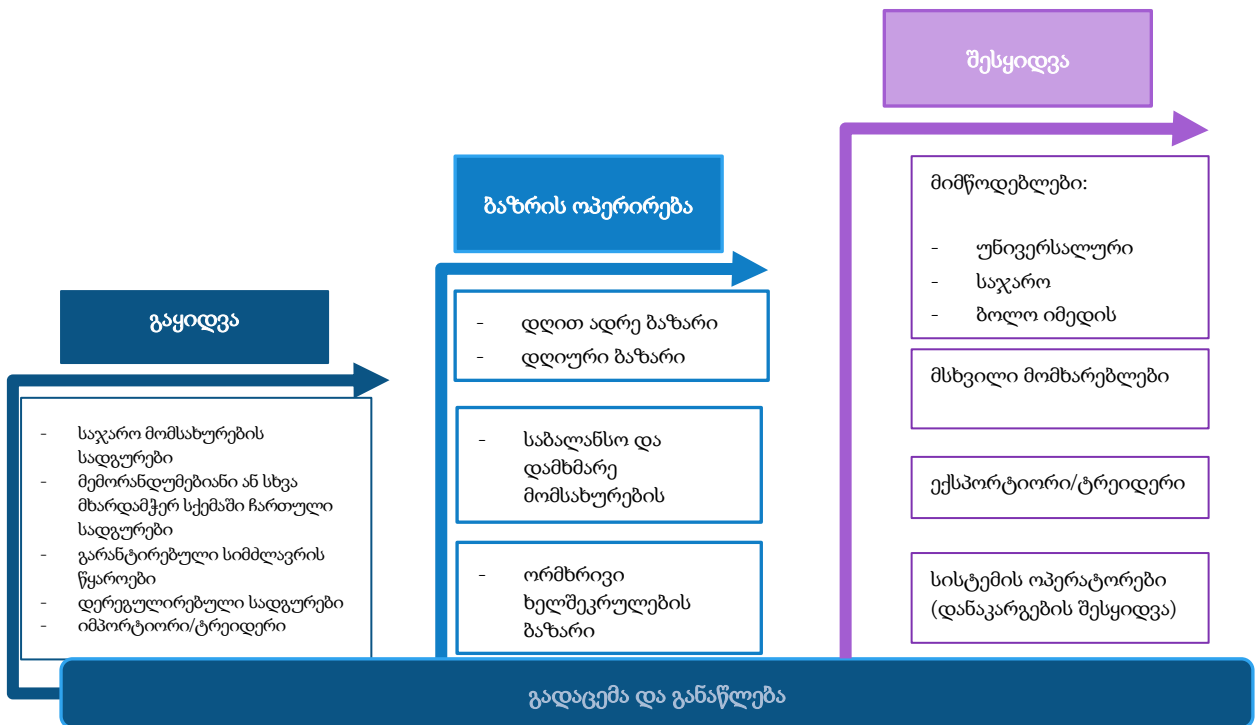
შესყიდვა

მიმწოდებლები:

- უნივერსალური
- საჯარო
- ბოლო იმედის

მსხვილი მომხარებლები

ექსპორტიორი/ტრეიდერი

სისტემის ოპერატორები (დანაკარგების შესყიდვა)

ბაზრის ოპერირება

- დღით ადრე ბაზარი
- დღიური ბაზარი

- საბალანსო და დამხმარე მომსახურების

- ორმხრივი ხელშეკრულების ბაზარი

გაყიდვა

- საჯარო მომსახურების სადგურები
- მემორანდუმებიანი ან სხვა მხარდამჭერ სქემაში ჩართული სადგურები
- გარანტირებული სიმძლავრის წყაროები
- დერეგულირებული სადგურები
- იმპორტიორი/ტრეიდერი

გადაცემა და განაწილება